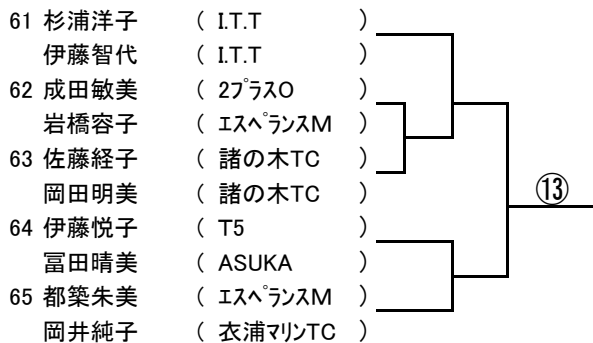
61 杉浦洋子 ( I.T.T )
伊藤智代 ( I.T.T )
62 成田敏美 ( 2ﾌﾟﾗｽO )
岩橋容子 ( ｴｽﾍﾟﾗﾝｽM )
63 佐藤経子 ( 諸の木TC )
岡田明美 ( 諸の木TC )
64 伊藤悦子 ( T5 )
冨田晴美 ( ASUKA )
65 都築朱美 ( ｴｽﾍﾟﾗﾝｽM )
岡井純子 ( 衣浦ﾏﾘﾝTC )

⑬